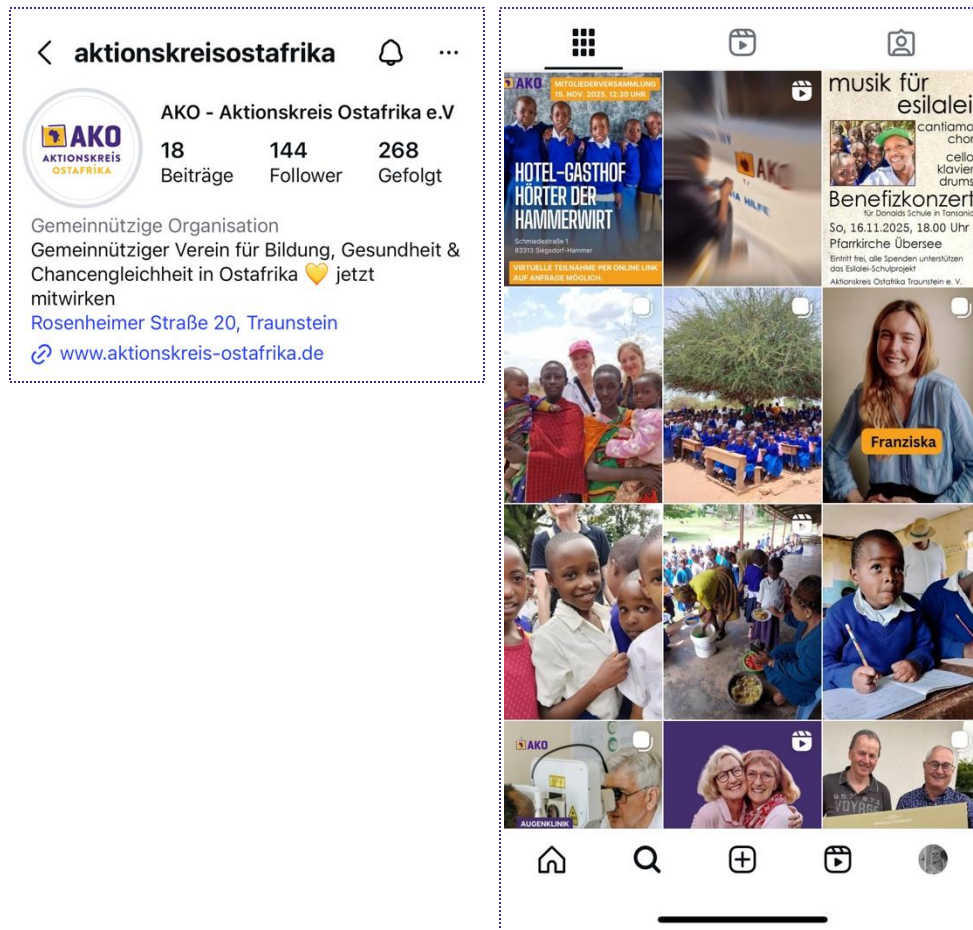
aktionskreisostafrika

AKO AKTIONSKREIS OSTAFRIKA

AKO - Aktionskreis Ostafrika e.V

18 Beiträge

144 Follower

268 Gefolgt

Gemeinnützige Organisation

Gemeinnütziger Verein für Bildung, Gesundheit & Chancengleichheit in Ostafrika 💛 jetzt mitwirken

Rosenheimer Straße 20, Traunstein

www.aktionskreis-ostafrika.de

AKO

MITGLIEDERVERSAMMLUNG 15. NOV. 2025, 12:30 UHR

HOTEL-GASTHOF HÖRTER DER HAMMERWIRT

Schmiedestraße 1
83313 Siegsdorf-Hammer

VIRTUELLE TEILNAHME PER ONLINE LINK AUF ANFRAGE MÖGLICH.

AKO

musik für esilalei

cantiamo chor

cello klavier drums

Benefizkonzert

für Donalds Schule in Tansania

So, 16.11.2025, 18.00 Uhr

Pfarrkirche Übersee

Eintritt frei, alle Spenden unterstützen das Esilalei-Schulprojekt

Aktionskreis Ostafrika Traunstein e. V.

Franziska

AKO

AUGENKLINIK

VOYAGE